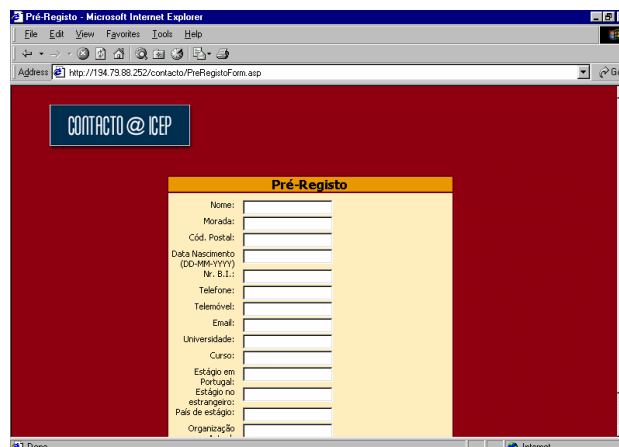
Pré-Registo - Microsoft Internet Explorer

File Edit View Favorites Tools Help

Address http://194.79.88.252/contacto/PreRegistoForm.asp

Go

CONTACTO @ ICEP

Pré-Registo

Nome:
Morada:
Cód. Postal:
Data Nascimento (DD-MM-YYYY)
Nr. B.I.:
Telefone:
Telemóvel:
Email:
Universidade:
Curso:
Estágio em Portugal:
Estágio no estrangeiro:
País de estágio:
Organização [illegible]

Done

Internet